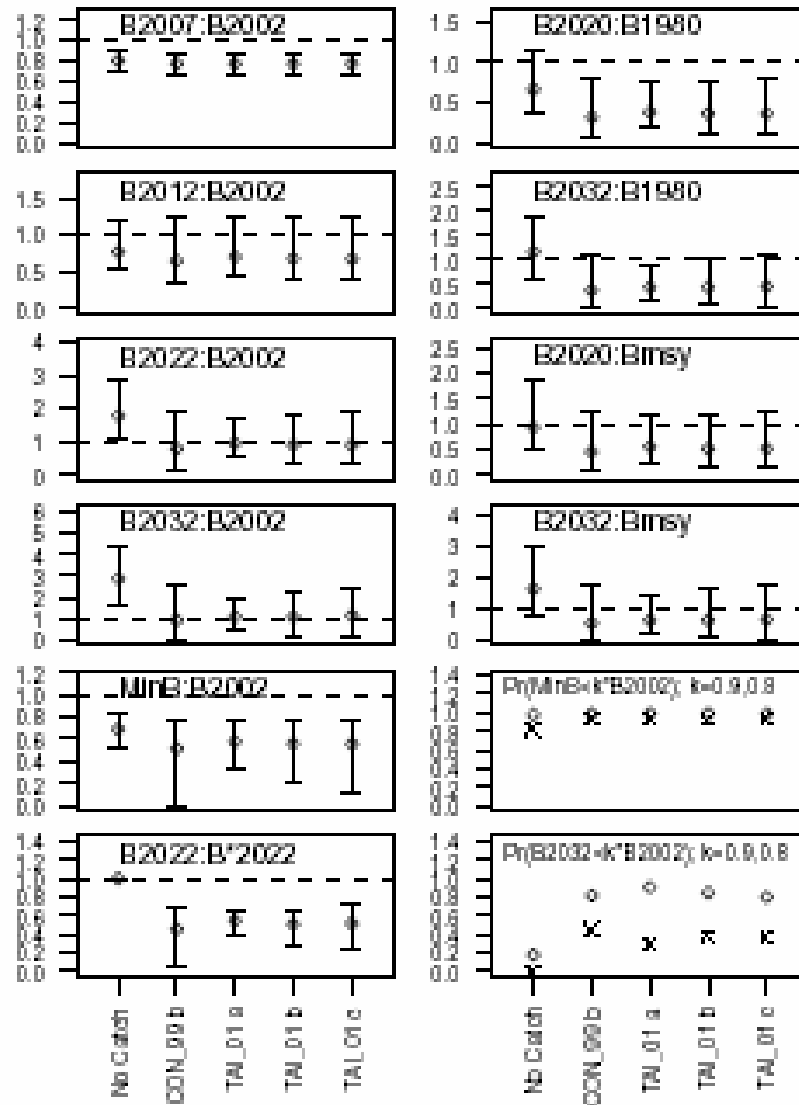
B2007:B2002
1.2
1.0
0.8
0.6
0.4
0.2
0.0

B2020:B1980
1.5
1.0
0.5
0.0

B2012:B2002
1.5
1.0
0.5
0.0

B2032:B1980
2.5
2.0
1.5
1.0
0.5
0.0

B2022:B2002
4
3
2
1
0

B2020:Bmsy
2.5
2.0
1.5
1.0
0.5
0.0

B2032:B2002
6
5
4
3
2
1
0

B2032:Bmsy
4
3
2
1
0

MinB:B2002
1.2
1.0
0.8
0.6
0.4
0.2
0.0

Pr(MinB<k*B2002); k=0.9,0.8
1.4
1.2
1.0
0.8
0.6
0.4
0.2
0.0

B2022:B*2022
1.4
1.2
1.0
0.8
0.6
0.4
0.2
0.0

Pr(B2032<k*B2002); k=0.9,0.8
1.4
1.2
1.0
0.8
0.6
0.4
0.2
0.0

No Catch
CON_09 b
TAI_01 a
TAI_01 b
TAI_01 c

No Catch
CON_09 b
TAI_01 a
TAI_01 b
TAI_01 c